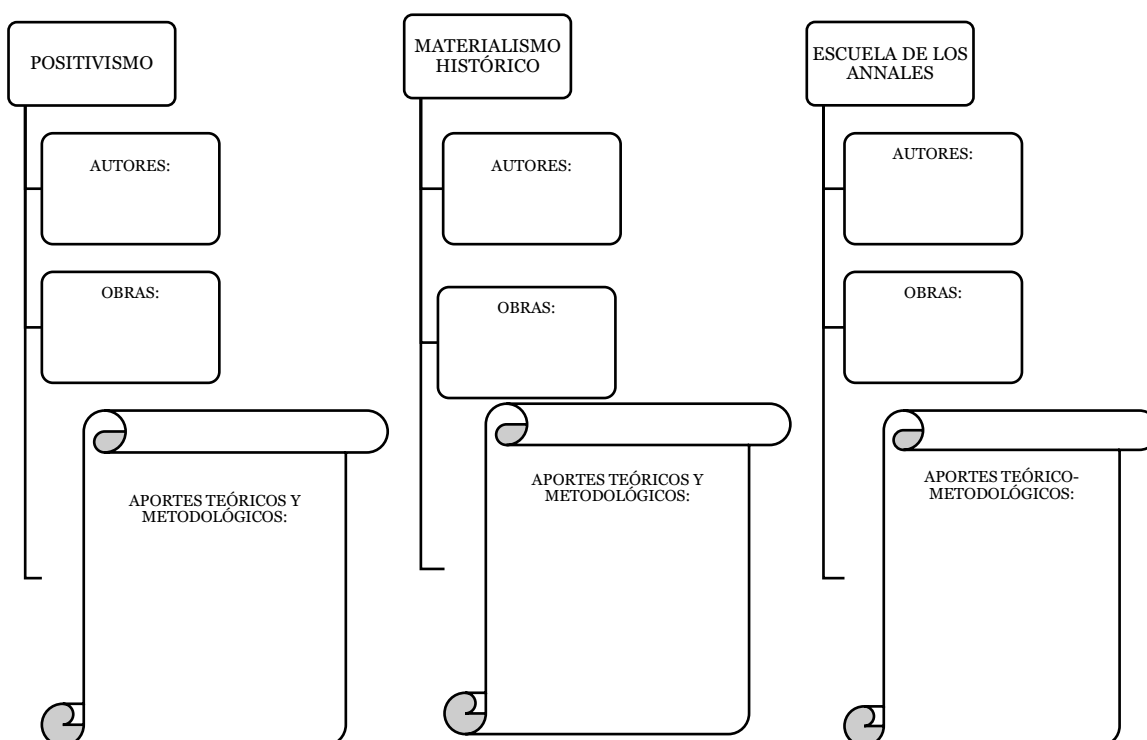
POSITIVISMO

AUTORES:

OBRAS:

APORTES TEÓRICOS Y METODOLÓGICOS:

MATERIALISMO HISTÓRICO

AUTORES:

OBRAS:

APORTES TEÓRICOS Y METODOLÓGICOS:

ESCUELA DE LOS ANNALES

AUTORES:

OBRAS:

APORTES TEÓRICO-METODOLÓGICOS: